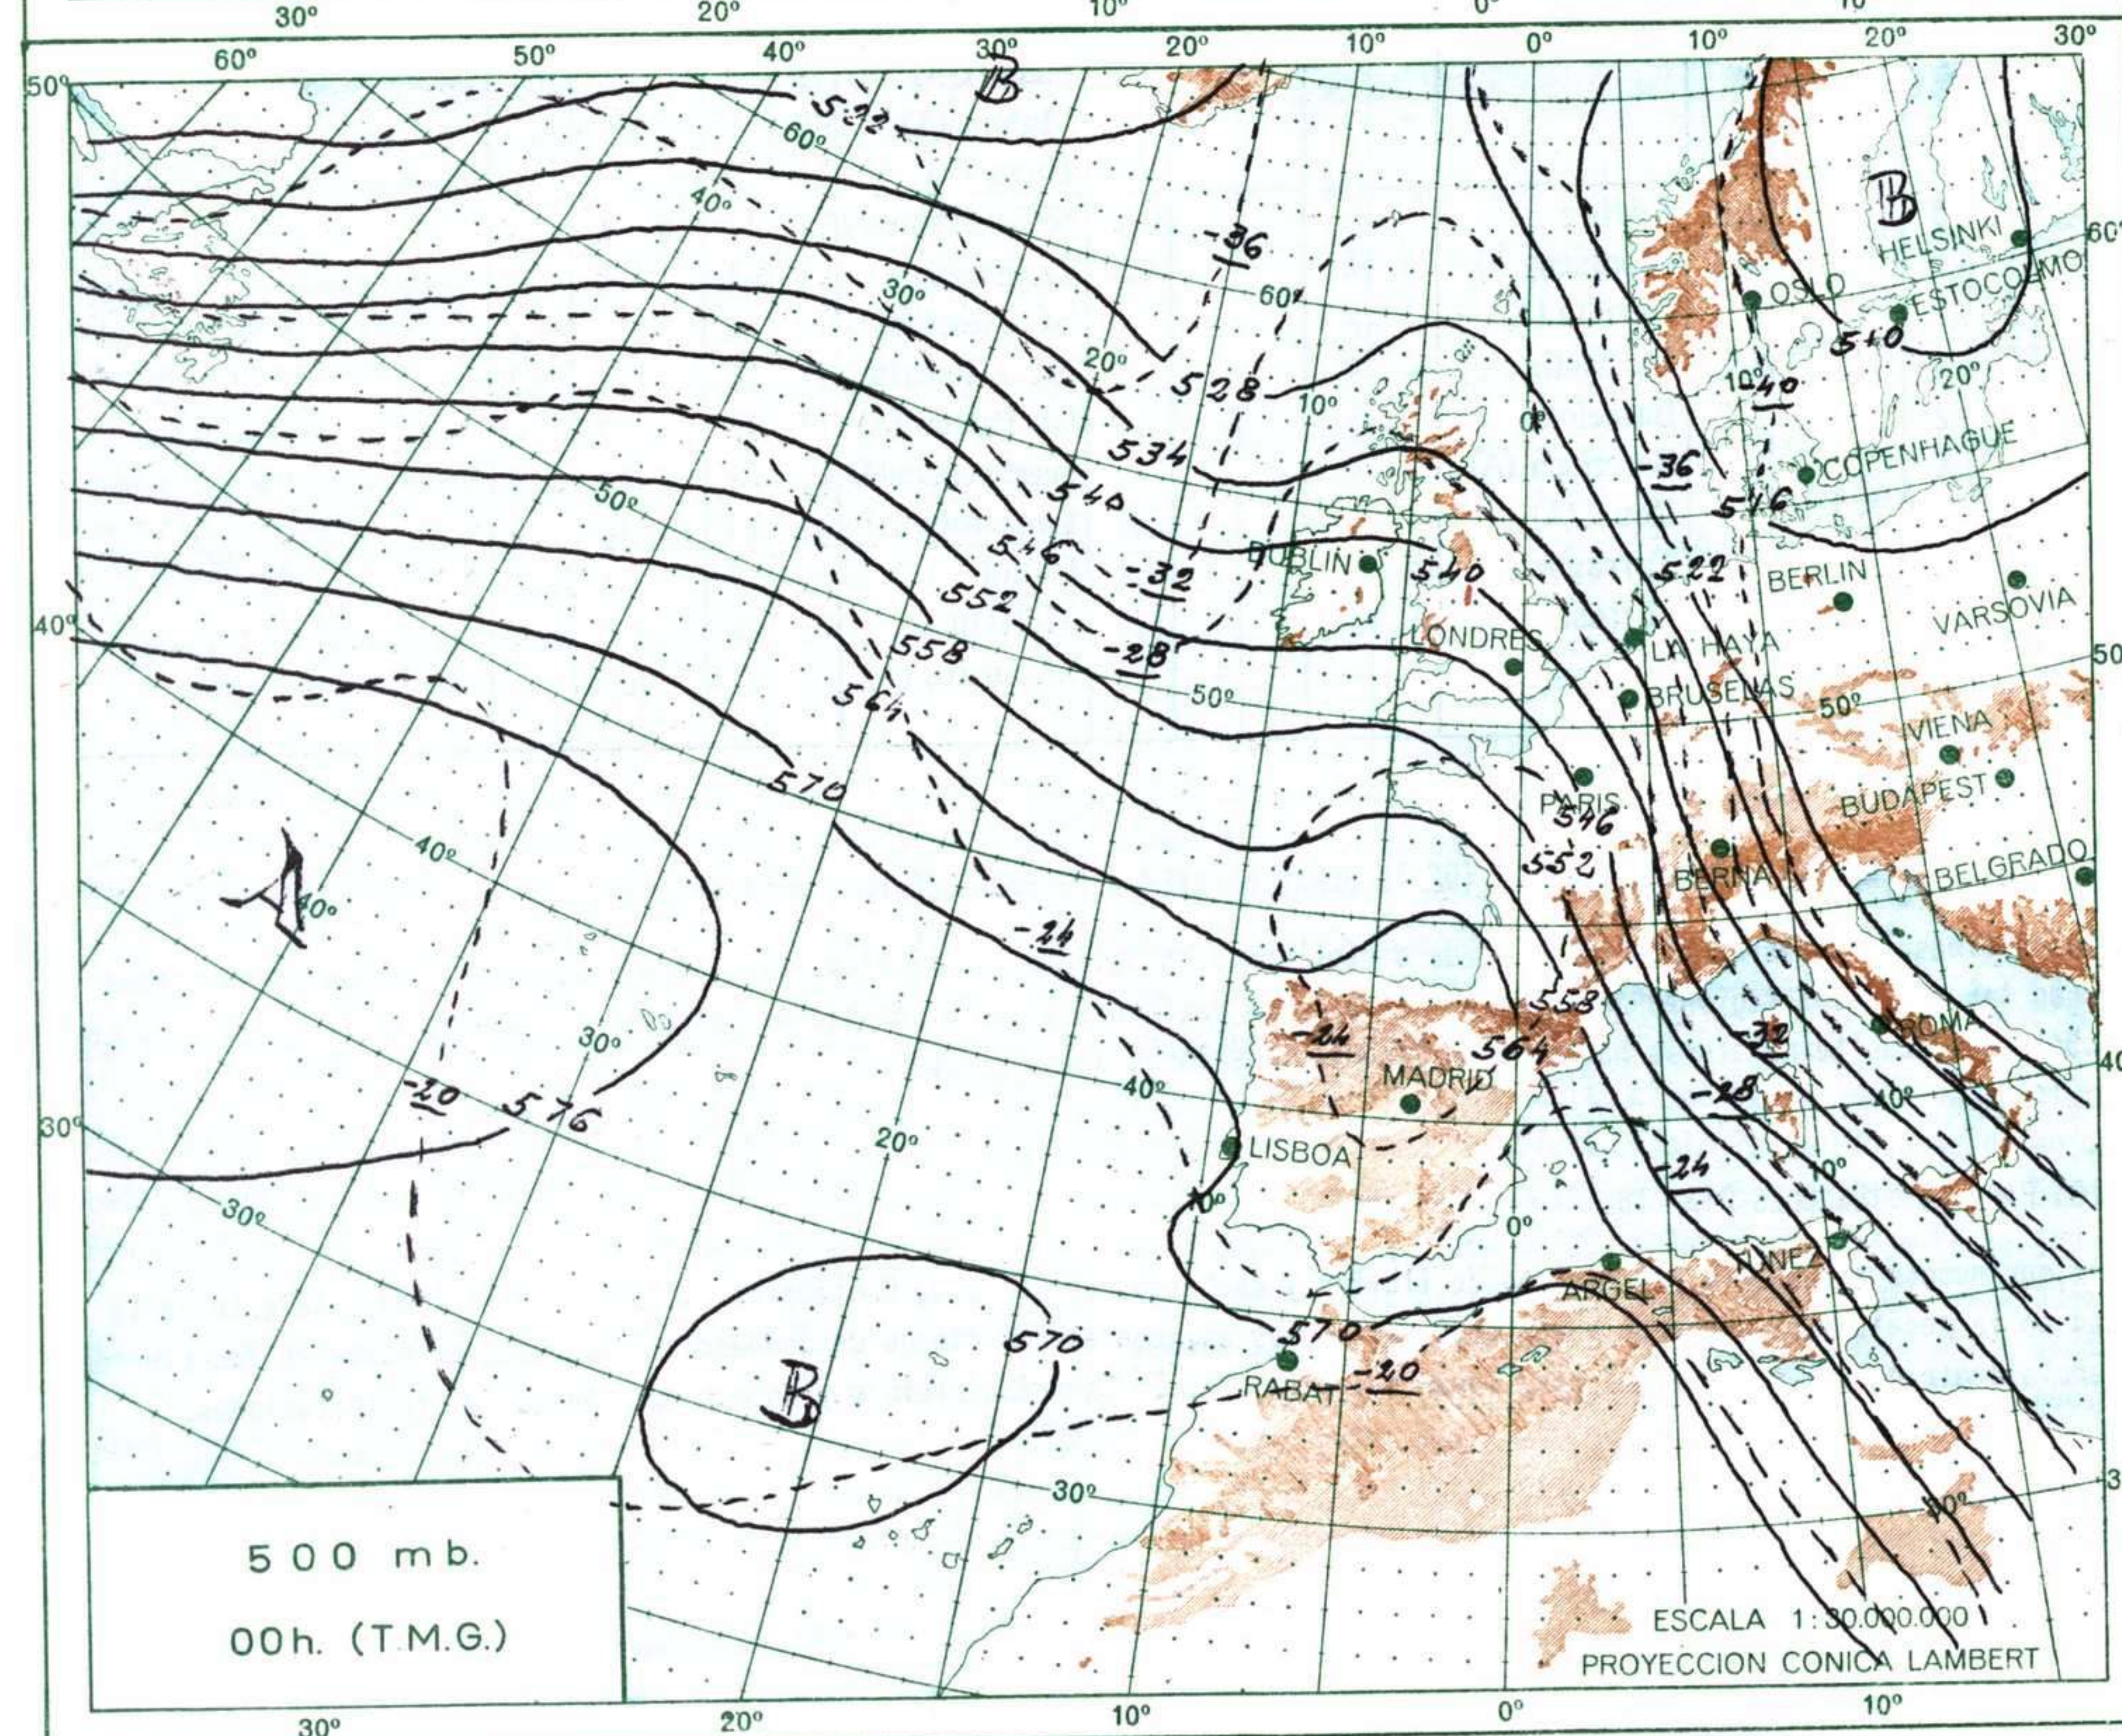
30°
20°
10°
0°
10°
60°
50°
40°
30°
20°
10°
0°
10°
20°
30°
50°
B
532
60°
40°
B
HELSINKI
60°
-36
ESTOCOLMO
OSLO
60°
30°
540
20°
528
10°
10
40
20°
534
0°
COPENHAGUE
-36
50°
540
546
546
DUBLIN
-32
540
522
BERLIN
552
VARSOVIA
40°
LONDRES
LA HAYA
558
-28
50
BRUSELAS
50°
564
50°
VIENA
570
PARIS
546
BUDAPEST
40°
552
BERNA
BELGRADO
A
40°
-24
558
-24
564
-32
ROMA
30°
MADRID
40
-28
40°
-20
576
40°
30°
LISBOA
20°
-24
30°
10°
0°
10°
ARGEL
TUNEZ
570
570
-20
RABAT
B
30°
30°
500 mb.
00h. (T.M.G.)
ESCALA 1:30.000.000
PROYECCION CONICA LAMBERT
30°
20°
10°
0°
10°